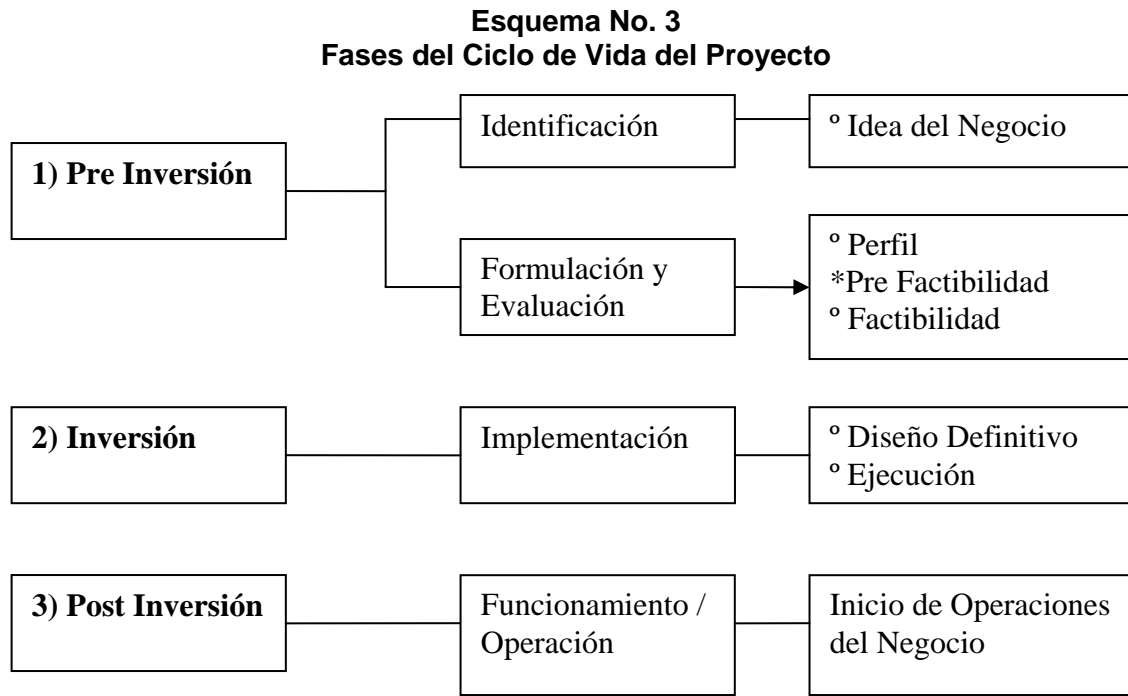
**Esquema No. 3**
**Fases del Ciclo de Vida del Proyecto**

**1) Pre Inversión**

Identificación

º Idea del Negocio

Formulación y Evaluación

º Perfil
*Pre Factibilidad
º Factibilidad

**2) Inversión**

Implementación

º Diseño Definitivo
º Ejecución

**3) Post Inversión**

Funcionamiento / Operación

Inicio de Operaciones del Negocio